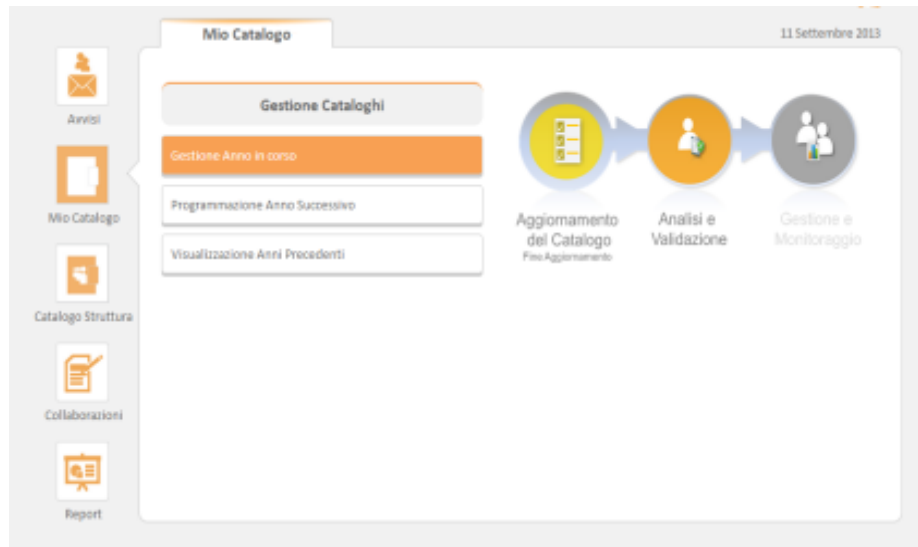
Mio Catalogo

11 Settembre 2013

Avvisi

Mio Catalogo

Catalogo Struttura

Collaborazioni

Report

Gestione Cataloghi

Gestione Anno in corso

Programmazione Anno Successivo

Visualizzazione Anni Precedenti

Aggiornamento del Catalogo
Fine Aggiornamento

Analisi e Validazione

Gestione e Monitoraggio